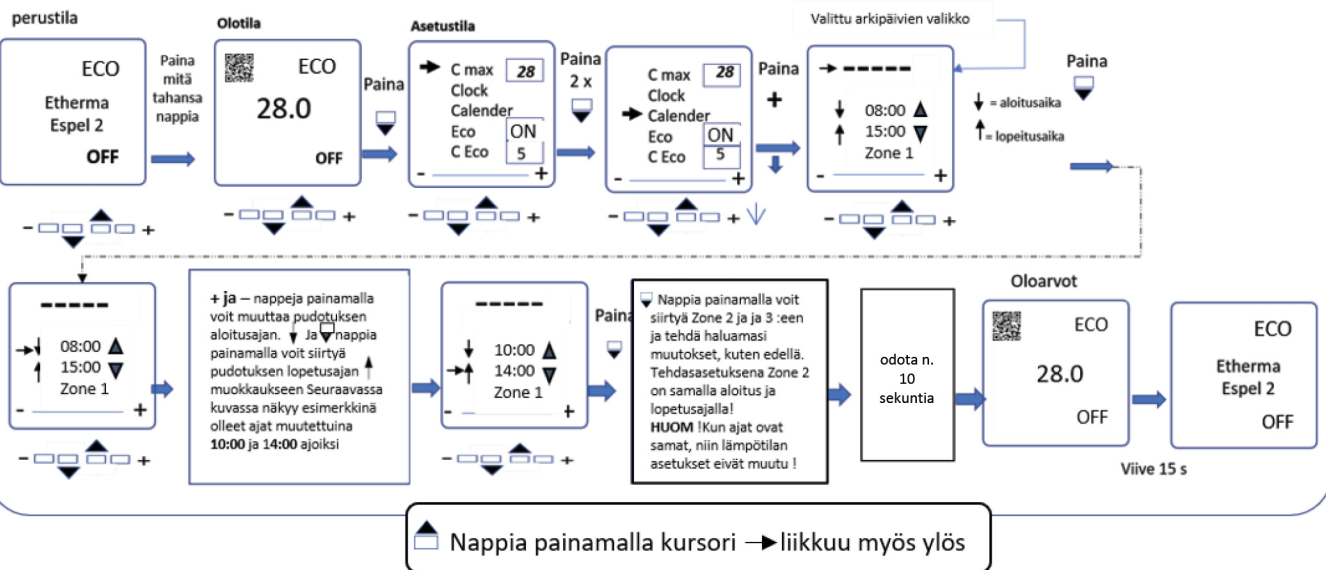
perustila

ECO
Etherma Espel 2
OFF

Paina mitä tahansa nappia

- +

Olotila

ECO
28.0
OFF

Paina

- +

Asetustila

C max 28
Clock
Calender
Eco ON
C Eco 5
- +

Paina 2 x

C max 28
Clock
Calender
Eco ON
C Eco 5
- +

Paina +

Valittu arkipäivien valikko

------
08:00
15:00
Zone 1
- +

Paina

= aloitusaika
= lopetusaika

------
08:00
15:00
Zone 1
- +

- +

+ ja – nappeja painamalla voit muuttaa pudotuksen aloitusajan. Ja nappia painamalla voit siirtyä pudotuksen lopetusajan muokkaukseen Seuraavassa kuvassa näkyy esimerkkinä olleet ajat muutettuina 10:00 ja 14:00 ajoiksi

------
10:00
14:00
Zone 1

- +

Paina

Nappia painamalla voit siirtyä Zone 2 ja ja 3 :een ja tehdä haluamasi muutokset, kuten edellä. Tehdasasetuksena Zone 2 on samalla aloitus ja lopetusajalla!
HUOM !Kun ajat ovat samat, niin lämpötilan asetukset eivät muutu !

odota n. 10 sekuntia

Oloarvot

ECO
28.0
OFF

ECO
Etherma Espel 2
OFF

Viive 15 s

Nappia painamalla kursori liikkuu myös ylös